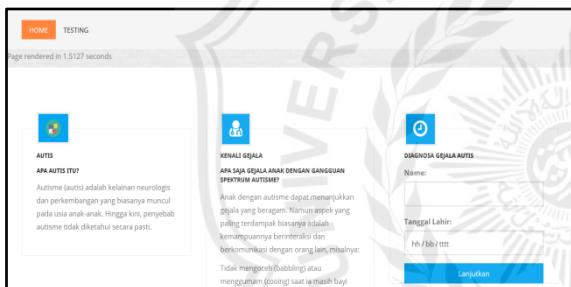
HOME TESTING

Page rendered in 1.5127 seconds

AUTIS

APA AUTIS ITU?

Autisme (autis) adalah kelainan neurologis dan perkembangan yang biasanya muncul pada usia anak-anak. Hingga kini, penyebab autisme tidak diketahui secara pasti.

KENALI GEJALA

APA SAJA GEJALA ANAK DENGAN GANGGUAN SPEKTRUM AUTISME?

Anak dengan autisme dapat menunjukkan gejala yang beragam. Namun aspek yang paling terdampak biasanya adalah kemampuannya berinteraksi dan berkomunikasi dengan orang lain, misalnya:

Tidak mengoceh (babbling) atau menggumam (cooing) saat ia masih bayi

DIAGNOSA GEJALA AUTIS

Name:

Tanggal Lahir:

hh / bb / tttt

Lanjutkan